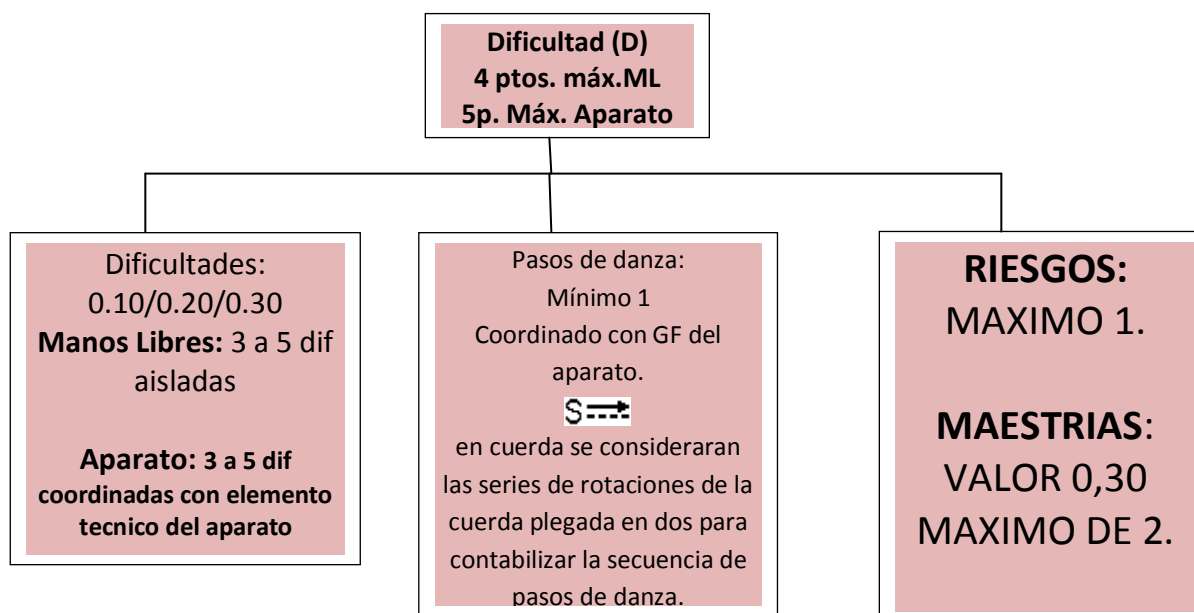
**Dificultad (D)**
**4 ptos. máx.ML**
**5p. Máx. Aparato**

Dificultades:
0.10/0.20/0.30
**Manos Libres:** 3 a 5 dif aisladas

**Aparato: 3 a 5 dif coordinadas con elemento tecnico del aparato**

Pasos de danza:
Mínimo 1
Coordinado con GF del aparato.
S
en cuerda se consideraran las series de rotaciones de la cuerda plegada en dos para contabilizar la secuencia de pasos de danza.

**RIESGOS:**
MAXIMO 1.

**MAESTRIAS**:
VALOR 0,30
MAXIMO DE 2.